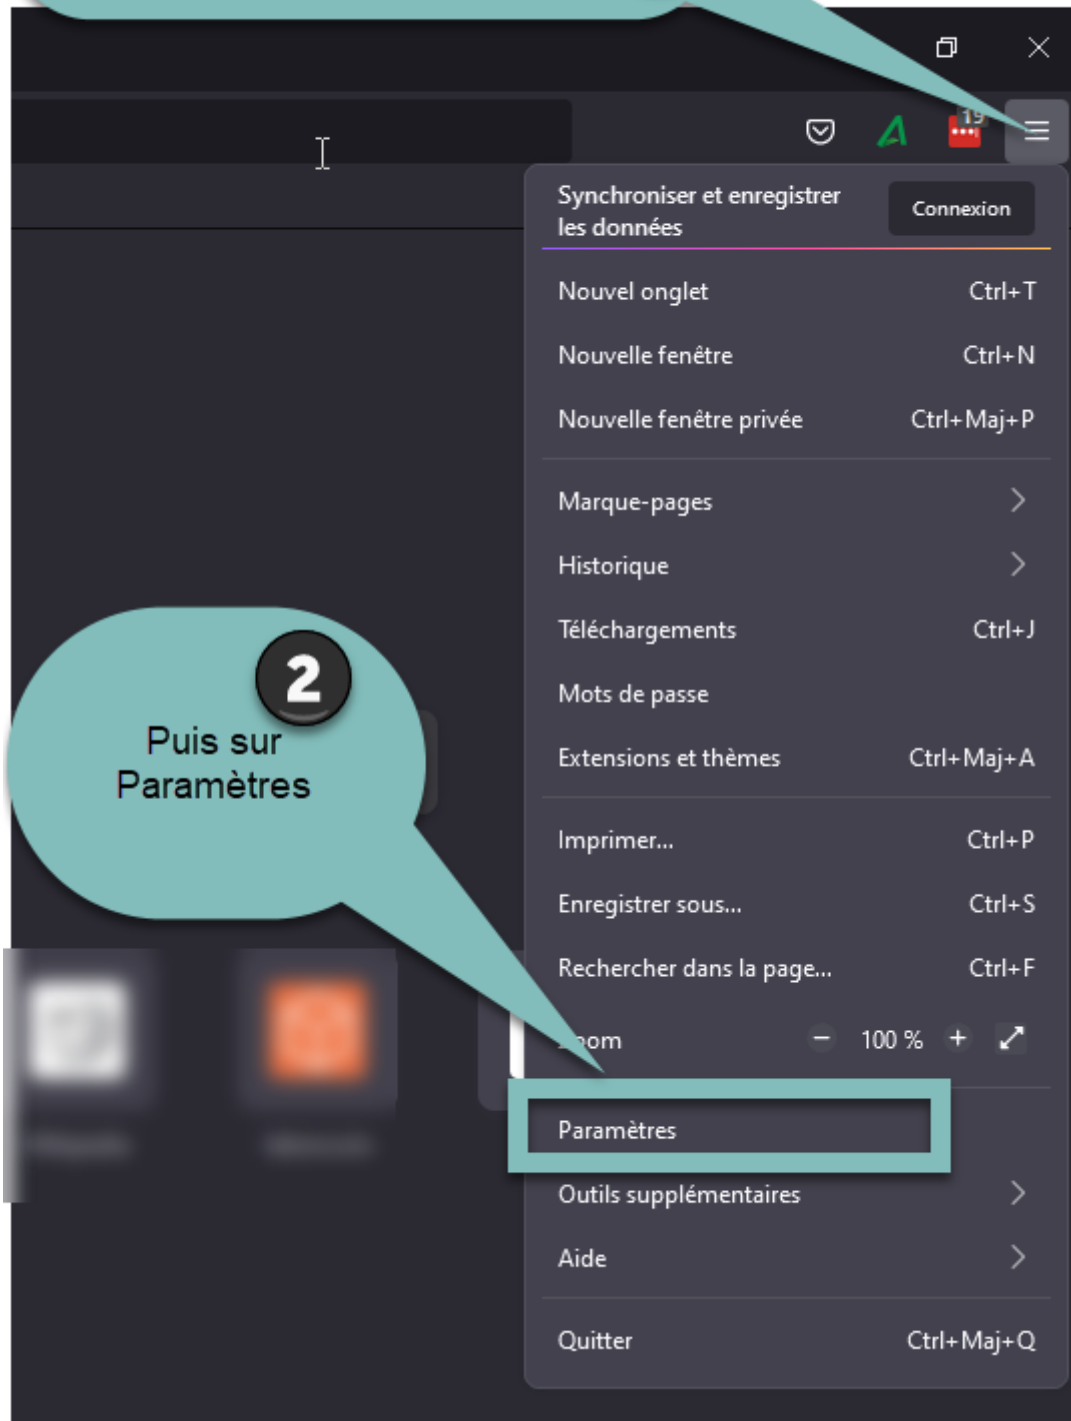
19

Synchroniser et enregistrer les données Connexion

Nouvel onglet Ctrl+T
Nouvelle fenêtre Ctrl+N
Nouvelle fenêtre privée Ctrl+Maj+P

Marque-pages
Historique
Téléchargements Ctrl+J
Mots de passe
Extensions et thèmes Ctrl+Maj+A

Imprimer... Ctrl+P
Enregistrer sous... Ctrl+S
Rechercher dans la page... Ctrl+F
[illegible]om − 100 % +

Paramètres
Outils supplémentaires
Aide

Quitter Ctrl+Maj+Q

2
Puis sur Paramètres